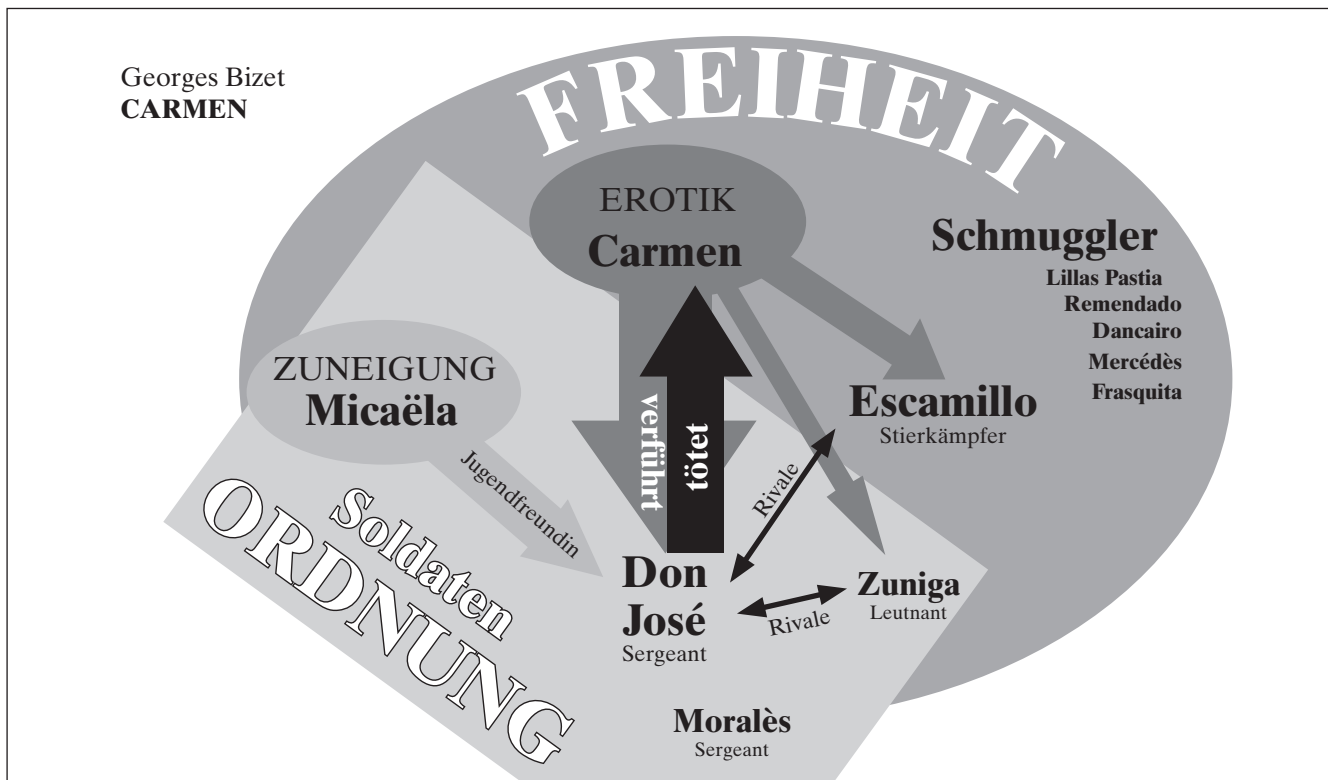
Georges Bizet
**CARMEN**

FREIHEIT

EROTIK
Carmen

Schmuggler
Lillas Pastia
Remendado
Dancairo
Mercédès
Frasquita

ZUNEIGUNG
Micaëla

verführt

tötet

Escamillo
Stierkämpfer

Jugendfreundin

Rivale

Soldaten

ORDNUNG

Don José
Sergeant

Zuniga
Leutnant

Rivale

Moralès
Sergeant